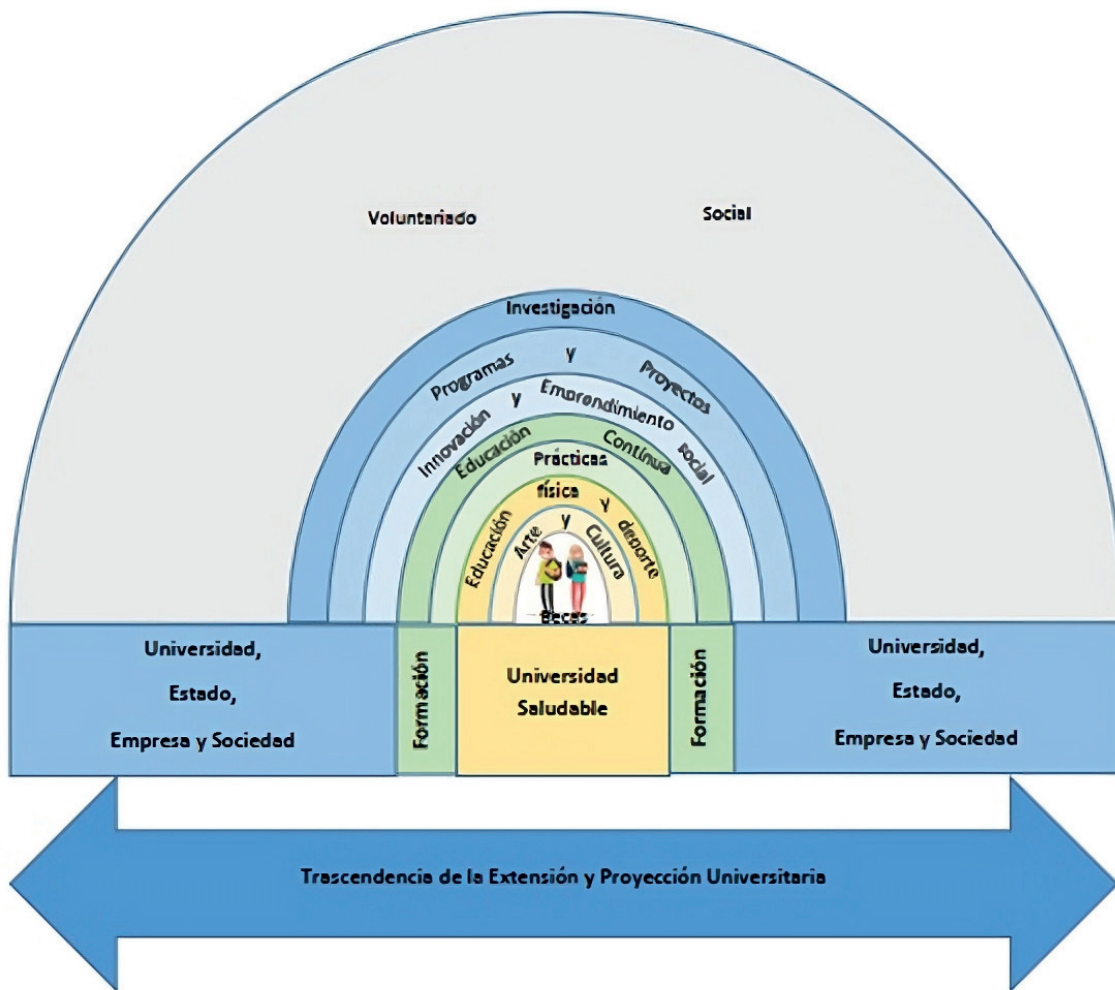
Voluntariado Social

Investigación

Programas y Proyectos

Innovación y Emprendimiento social

Educación Continua

Prácticas

Educación física y deporte

Arte y Cultura

Becas

Universidad, Estado, Empresa y Sociedad

Formación

Universidad Saludable

Formación

Universidad, Estado, Empresa y Sociedad

Trascendencia de la Extensión y Proyección Universitaria